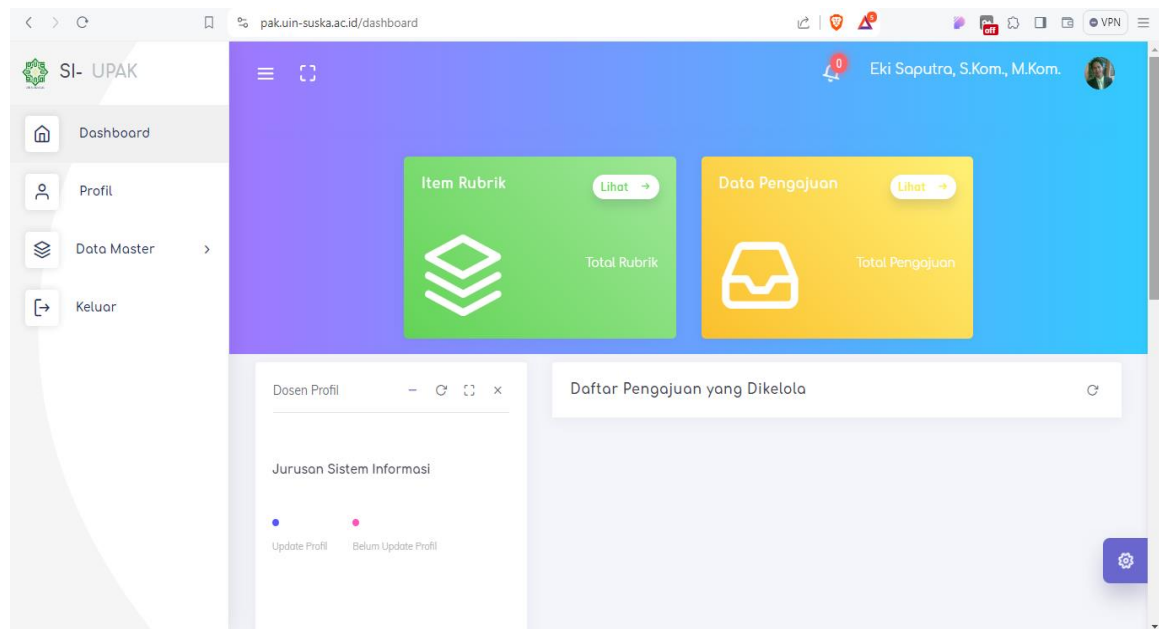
pak.uin-suska.ac.id/dashboard

VPN

SI- UPAK

Dashboard

Profil

Data Master

Keluar

0

Eki Saputra, S.Kom., M.Kom.

Item Rubrik

Lihat

Total Rubrik

Data Pengajuan

Lihat

Total Pengajuan

Dosen Profil

Jurusan Sistem Informasi

Update Profil

Belum Update Profil

Daftar Pengajuan yang Dikelola